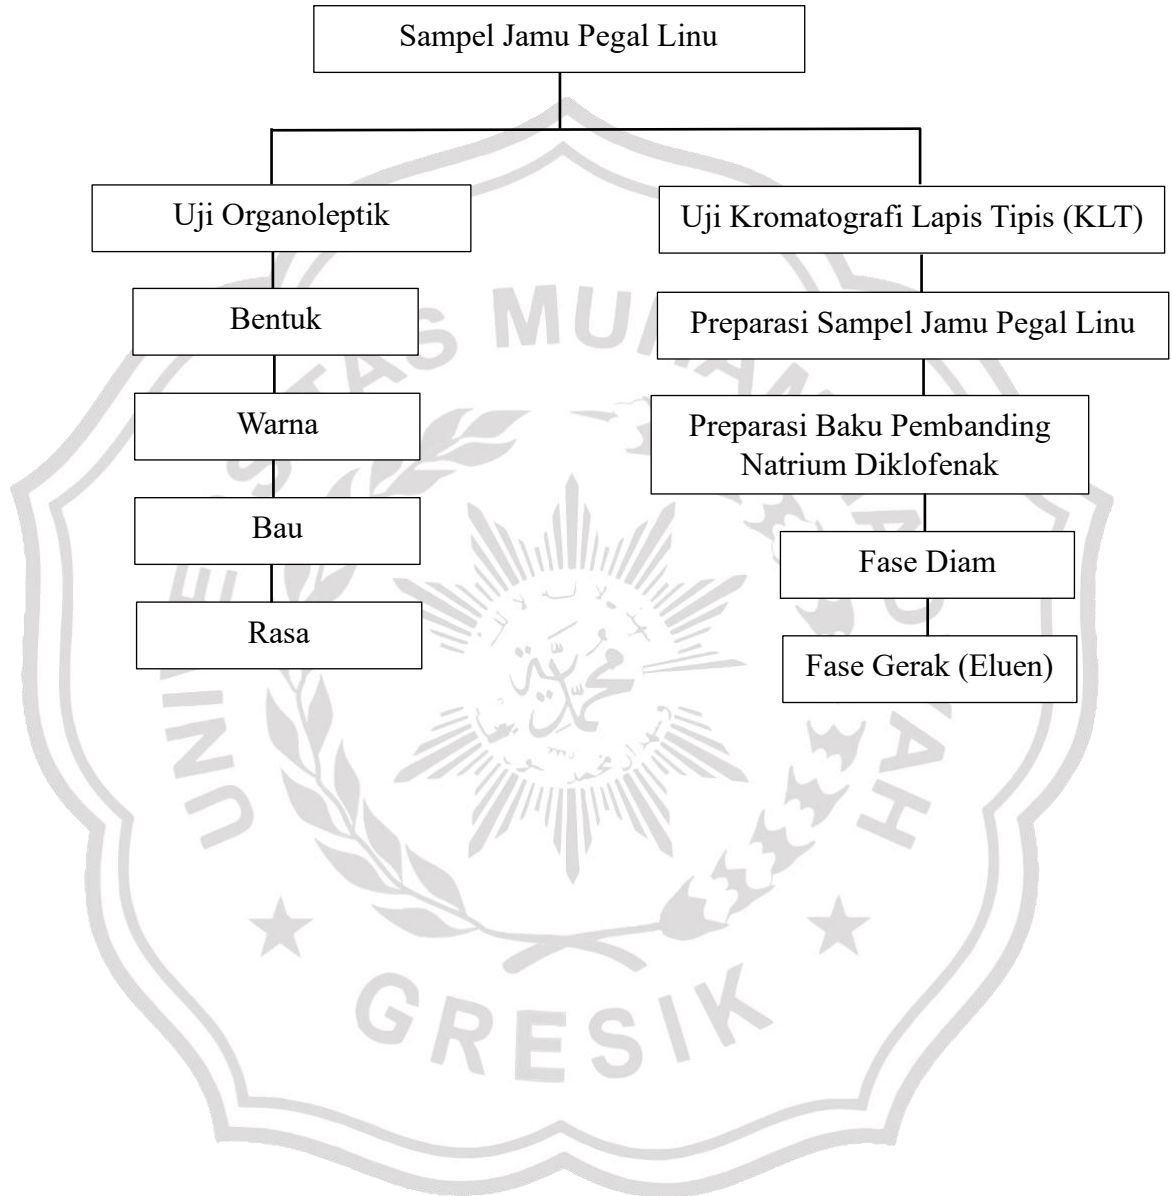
Sampel Jamu Pegal Linu

Uji Organoleptik

Bentuk

Warna

Bau

Rasa

Uji Kromatografi Lapis Tipis (KLT)

Preparasi Sampel Jamu Pegal Linu

Preparasi Baku Pembanding Natrium Diklofenak

Fase Diam

Fase Gerak (Eluen)

UNIVERSITAS MUHAMMADIYAH GRESIK